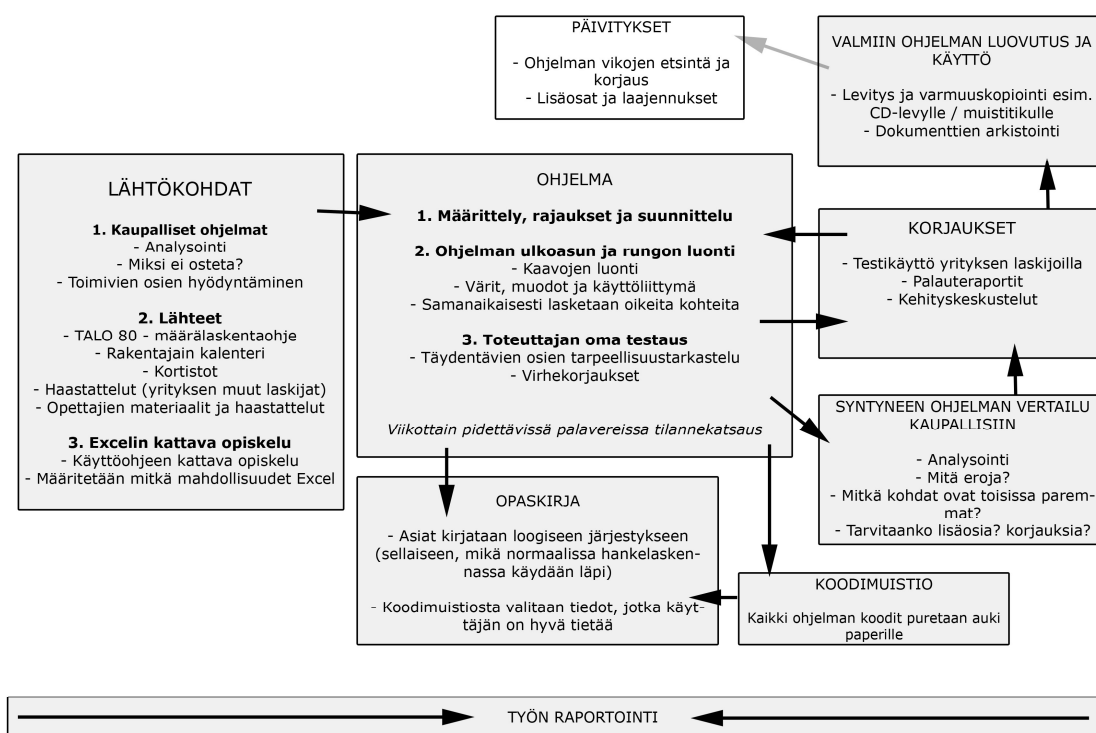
PÄIVITYKSET

- Ohjelman vikojen etsintä ja korjaus
- Lisäosat ja laajennukset

VALMIIN OHJELMAN LUOVUTUS JA KÄYTTÖ

- Levitys ja varmuuskopiointi esim. CD-levylle / muistitikulle
- Dokumenttien arkistointi

LÄHTÖKOHDAT

1. Kaupalliset ohjelmat
- Analysointi
- Miksi ei osteta?
- Toimivien osien hyödyntäminen

2. Lähteet
- TALO 80 - määrälaskentaohje
- Rakentajain kalenteri
- Kortistot
- Haastattelut (yrityksen muut laskijat)
- Opettajien materiaalit ja haastattelut

3. Excelin kattava opiskelu
- Käyttöohjeen kattava opiskelu
- Määritetään mitkä mahdollisuudet Excel

OHJELMA

1. Määrittely, rajaukset ja suunnittelu

2. Ohjelman ulkoasun ja rungon luonti
- Kaavojen luonti
- Värit, muodot ja käyttöliittymä
- Samanaikaisesti lasketaan oikeita kohteita

3. Toteuttajan oma testaus
- Täydentävien osien tarpeellisuustarkastelu
- Virhekorjaukset

Viikottain pidettävissä palavereissa tilannekatsaus

KORJAUKSET

- Testikäyttö yrityksen laskijoilla
- Palauteraportit
- Kehityskeskustelut

SYNTYNEEN OHJELMAN VERTAILU KAUPALLISIIN

- Analysointi
- Mitä eroja?
- Mitkä kohdat ovat toisissa paremmat?
- Tarvitaanko lisäosia? korjauksia?

OPASKIRJA

- Asiat kirjataan loogiseen järjestykseen (sellaiseen, mikä normaalissa hankelaskennassa käydään läpi)

- Koodimuistiosta valitaan tiedot, jotka käyttäjän on hyvä tietää

KOODIMUISTIO

Kaikki ohjelman koodit puretaan auki paperille

TYÖN RAPORTOINTI